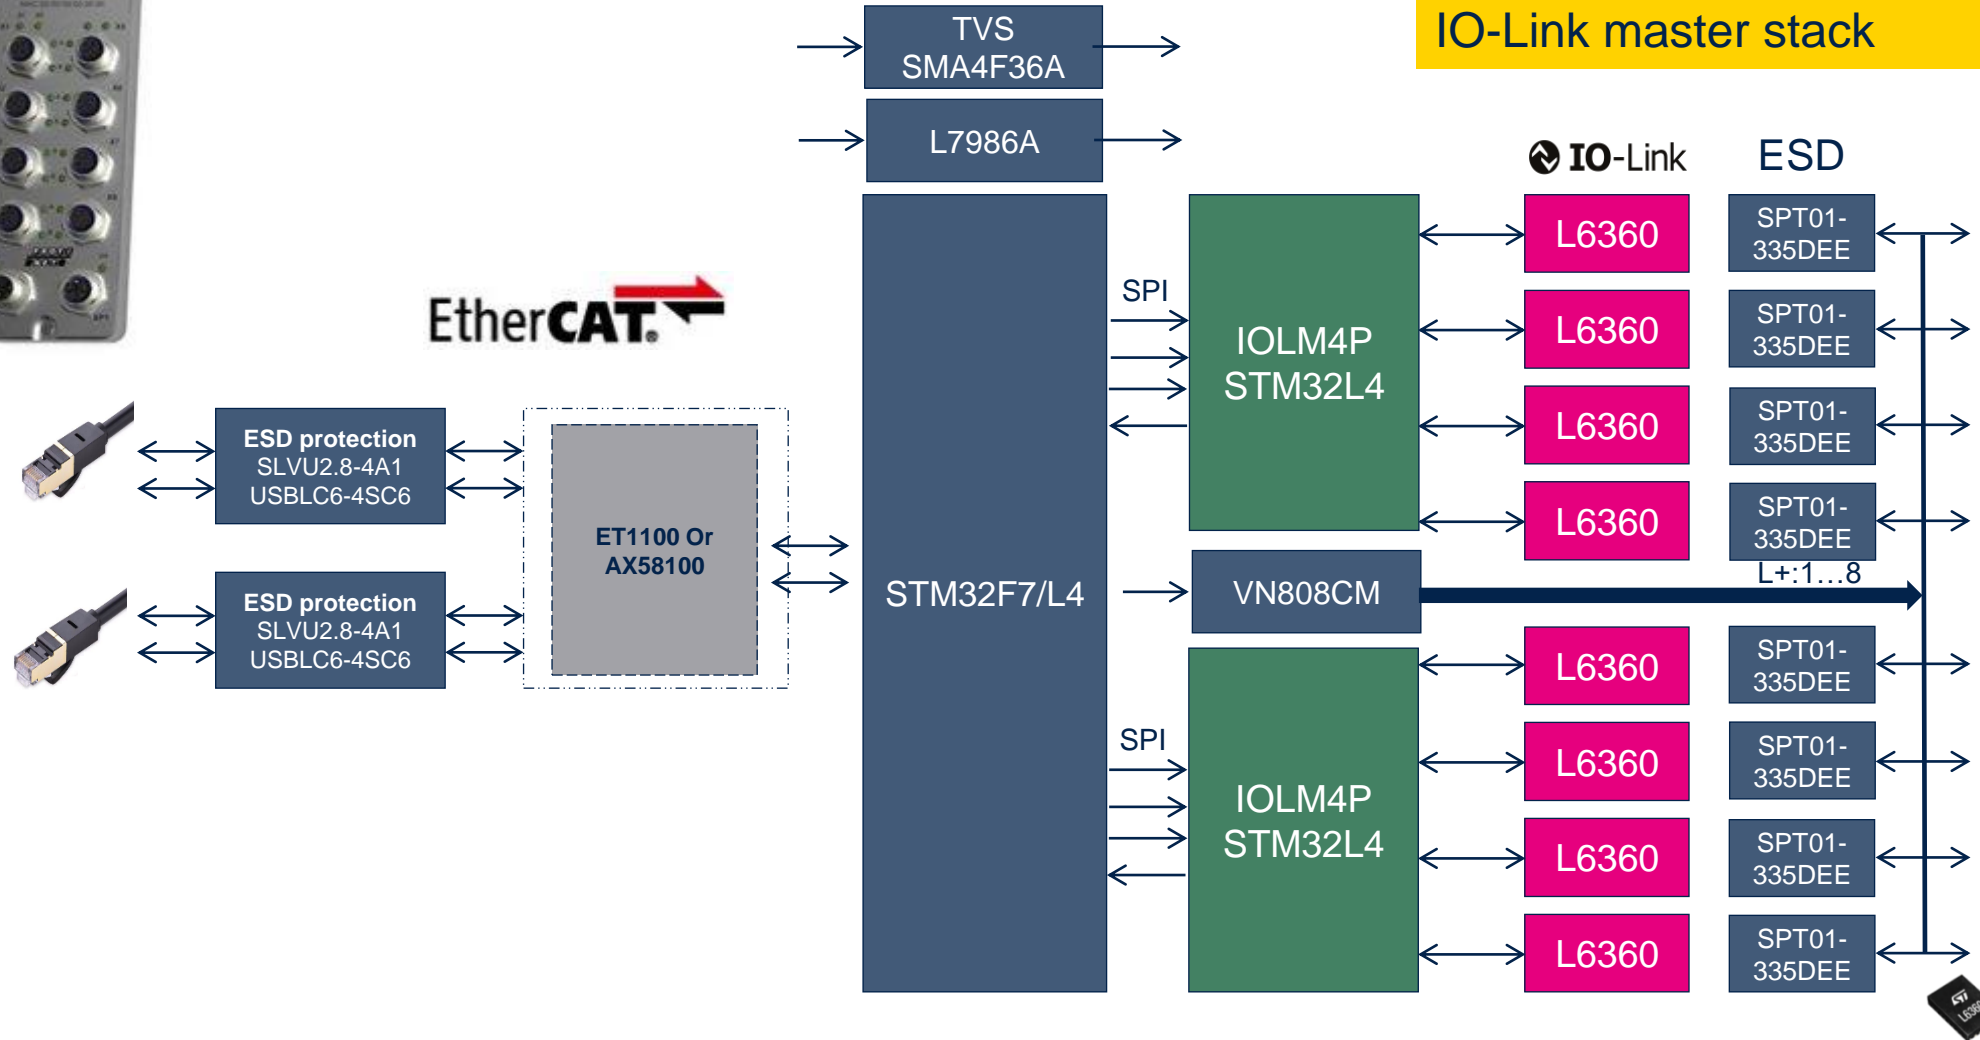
IO-Link master stack

TVS SMA4F36A

L7986A

IO-Link

ESD

EtherCAT

ESD protection
SLVU2.8-4A1
USBLC6-4SC6

ESD protection
SLVU2.8-4A1
USBLC6-4SC6

ET1100 Or AX58100

STM32F7/L4

SPI

IOLM4P STM32L4

SPI

IOLM4P STM32L4

VN808CM

L6360

L6360

L6360

L6360

L6360

L6360

L6360

L6360

SPT01-335DEE

SPT01-335DEE

SPT01-335DEE

SPT01-335DEE

L+:1…8

SPT01-335DEE

SPT01-335DEE

SPT01-335DEE

SPT01-335DEE